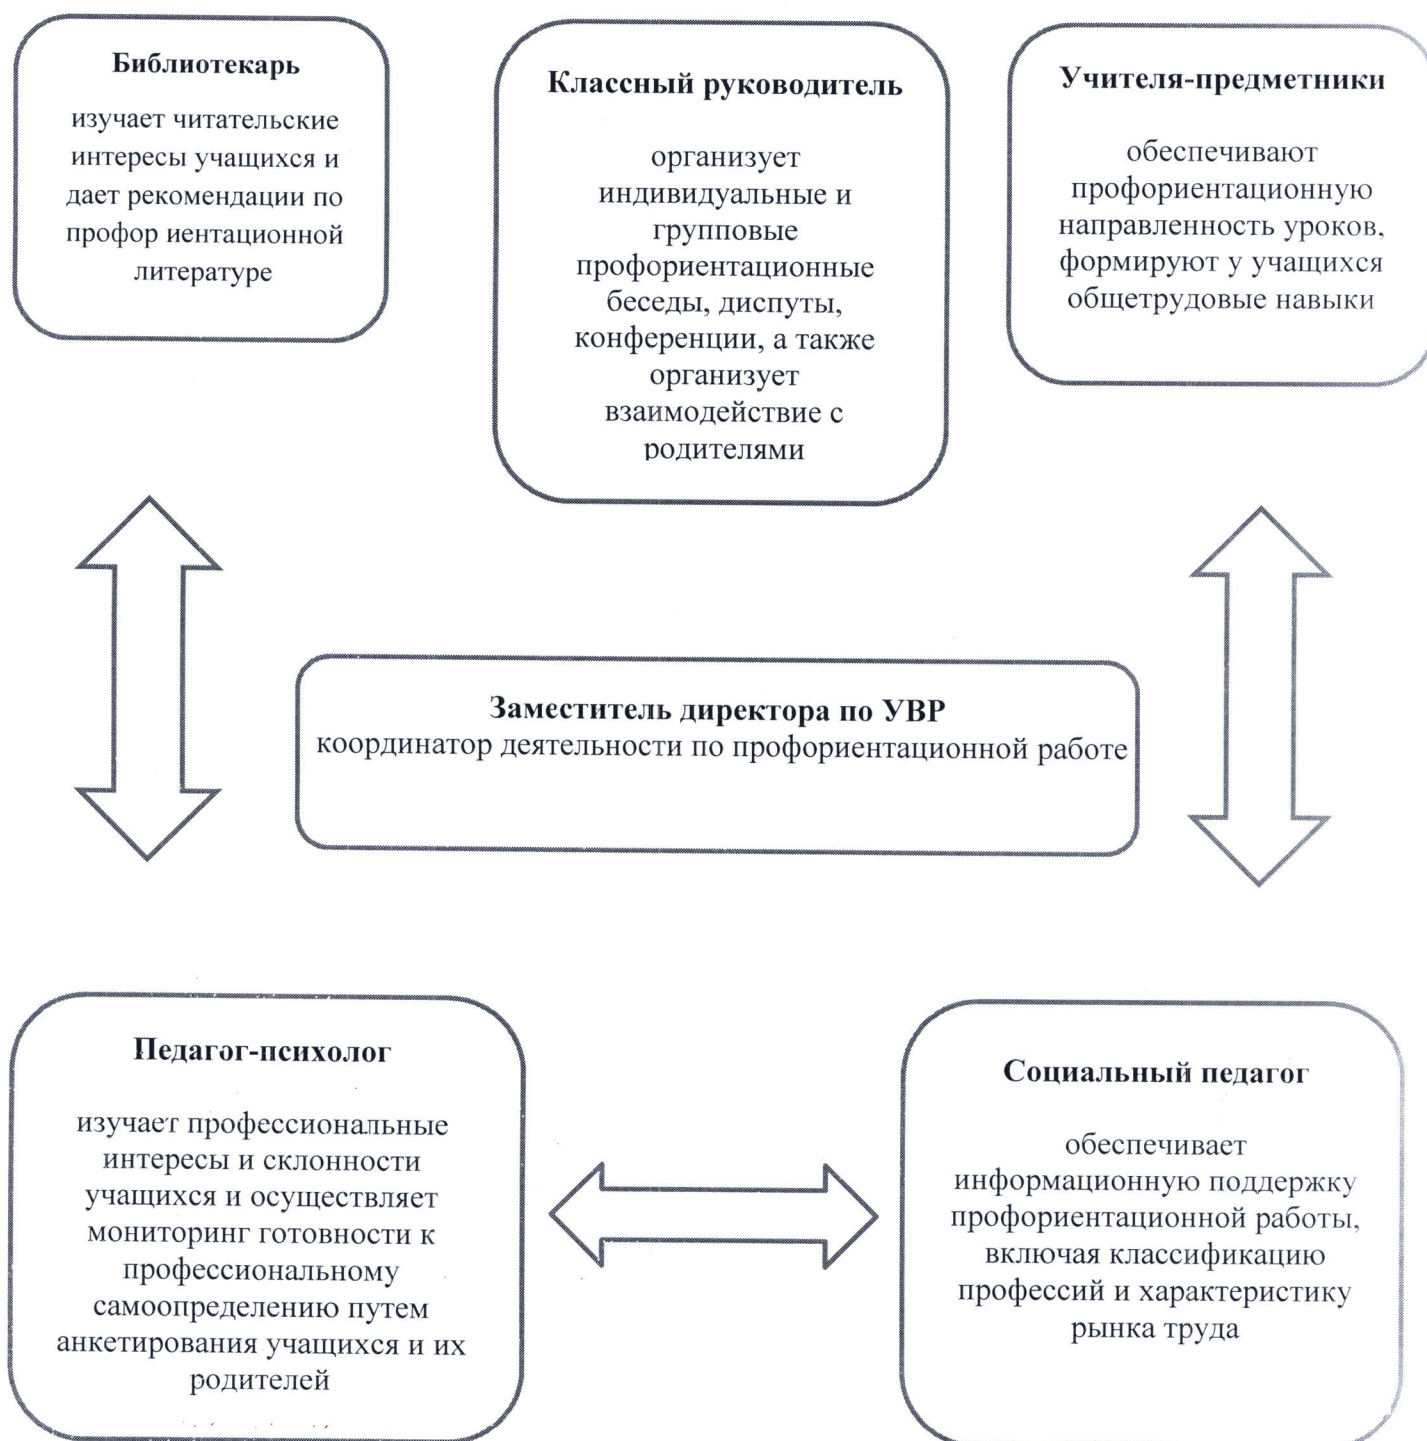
Библиотекарь

изучает читательские интересы учащихся и дает рекомендации по профор иентационной литературе

Классный руководитель

организует индивидуальные и групповые профориентационные беседы, диспуты, конференции, а также организует взаимодействие с родителями

Учителя-предметники

обеспечивают профориентационную направленность уроков, формируют у учащихся общетрудовые навыки

Заместитель директора по УВР
координатор деятельности по профориентационной работе

Педагог-психолог

изучает профессиональные интересы и склонности учащихся и осуществляет мониторинг готовности к профессиональному самоопределению путем анкетирования учащихся и их родителей

Социальный педагог

обеспечивает информационную поддержку профориентационной работы, включая классификацию профессий и характеристику рынка труда